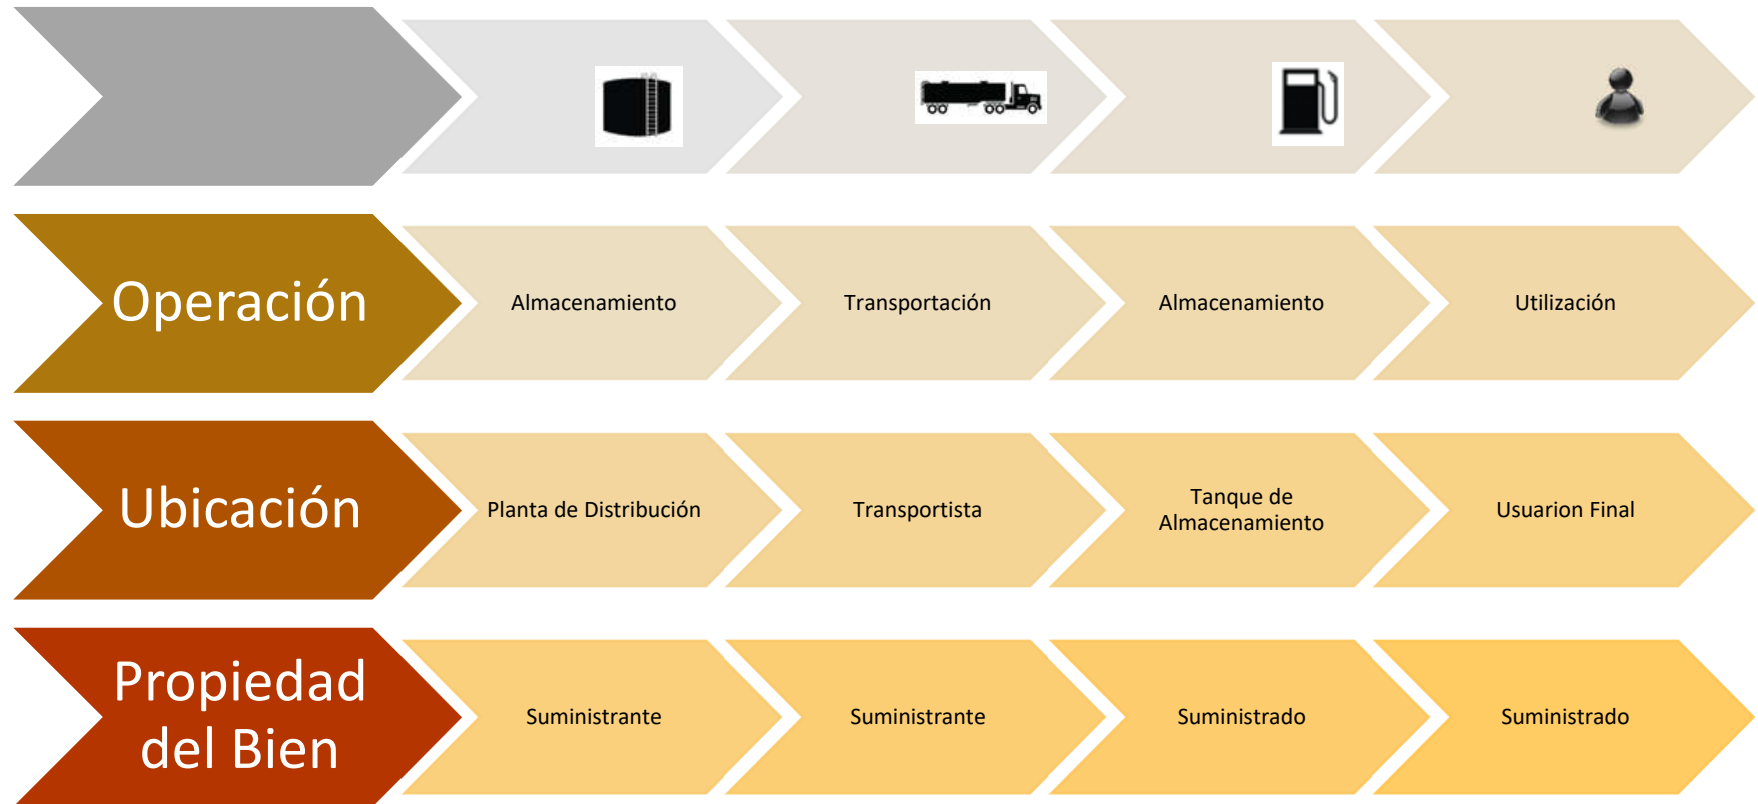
Operación

Almacenamiento

Transportación

Almacenamiento

Utilización

Ubicación

Planta de Distribución

Transportista

Tanque de Almacenamiento

Usuarion Final

Propiedad del Bien

Suministrante

Suministrante

Suministrado

Suministrado